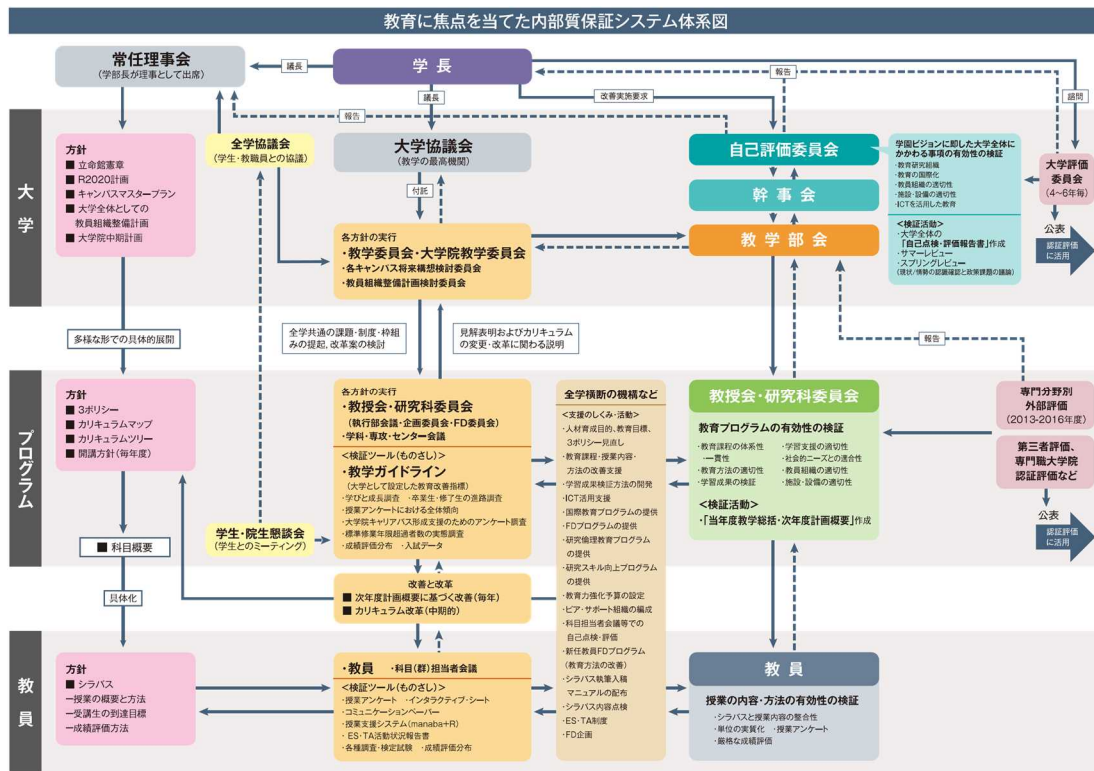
教育に焦点を当てた内部質保証システム体系図

常任理事会
(学部長が理事として出席)

議長

学長

報告

詰問

改善実施要求

議長

報告

大学

方針
■ 立命館憲章
■ R2020計画
■ キャンパスマスタープラン
■ 大学全体としての教員組織整備計画
■ 大学院中期計画

全学協議会
(学生・教職員との協議)

大学協議会
(教学の最高機関)

付託

自己評価委員会

学園ビジョンに即した大学全体にかかわる事項の有効性の検証
・教育研究組織
・教育の国際化
・教員組織の適切性
・施設・設備の適切性
・ICTを活用した教育

<検証活動>
・大学全体の「自己点検・評価報告書」作成
・サマーレビュー
・スプリングレビュー
(現状/情勢の認識確認と政策課題の議論)

大学評価委員会
(4〜6年毎)

公表

認証評価に活用

幹事会

各方針の実行
・教学委員会・大学院教学委員会
・各キャンパス将来構想検討委員会
・教員組織整備計画検討委員会

教学部会

多様な形での具体的展開

全学共通の課題・制度・枠組みの提起, 改革案の検討

見解表明およびカリキュラムの変更・改革に関わる説明

報告

プログラム

方針
■ 3ポリシー
■ カリキュラムマップ
■ カリキュラムツリー
■ 開講方針(毎年度)

各方針の実行
・教授会・研究科委員会
(執行部会議・企画委員会・FD委員会)
・学科・専攻・センター会議

<検証ツール(ものさし)>
・教学ガイドライン
(大学として設定した教育改善指標)
・学びと成長調査 ・卒業生・修了生の進路調査
・授業アンケートにおける全体傾向
・大学院キャリアパス形成支援のためのアンケート調査
・標準修業年限超過者数の実態調査
・成績評価分布 ・入試データ

全学横断の機構など
<支援のしくみ・活動>
・人材育成目的、教育目標、3ポリシー見直し
・教育課程・授業内容・方法の改善支援
・学習成果検証方法の開発
・ICT活用支援
・国際教育プログラムの提供
・FDプログラムの提供
・研究倫理教育プログラムの提供
・研究スキル向上プログラムの提供
・教育力強化予算の設定
・ピア・サポート組織の編成
・科目担当者会議等での自己点検・評価
・新任教員FDプログラム(教育方法の改善)
・シラバス執筆入稿マニュアルの配布
・シラバス内容点検
・ES・TA制度
・FD企画

教授会・研究科委員会

教育プログラムの有効性の検証
・教育課程の体系性一貫性
・教育方法の適切性
・学習成果の検証
・学習支援の適切性
・社会的ニーズとの適合性
・教員組織の適切性
・施設・設備の適切性

<検証活動>
・「当年度教学総括・次年度計画概要」作成

専門分野別外部評価
(2013-2016年度)

第三者評価、専門職大学院認証評価など

公表

認証評価に活用

■ 科目概要

学生・院生懇談会
(学生とのミーティング)

具体化

改善と改革
■ 次年度計画概要に基づく改善(毎年)
■ カリキュラム改革(中期的)

教員

方針
■ シラバス
一授業の概要と方法
一受講生の到達目標
一成績評価方法

・教員 ・科目(群)担当者会議
<検証ツール(ものさし)>
・授業アンケート ・インタラクティブ・シート
・コミュニケーションペーパー
・授業支援システム(manaba+R)
・ES・TA活動状況報告書
・各種調査・検定試験 ・成績評価分布

教員

授業の内容・方法の有効性の検証
・シラバスと授業内容の整合性
・単位の実質化 ・授業アンケート
・厳格な成績評価